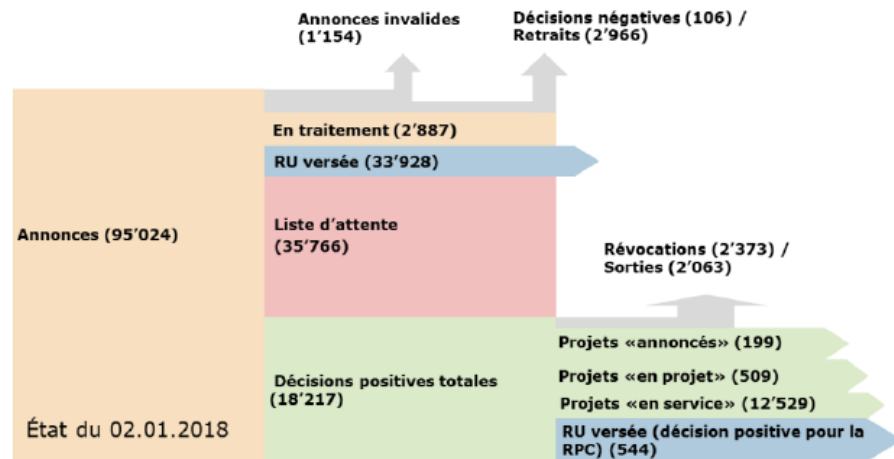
Annonces invalides (1’154)

Décisions négatives (106) / Retraits (2’966)

Annonces (95’024)

En traitement (2’887)

RU versée (33’928)

Liste d’attente (35’766)

Révocations (2’373) / Sorties (2’063)

Décisions positives totales (18’217)

Projets «annoncés» (199)

Projets «en projet» (509)

Projets «en service» (12’529)

RU versée (décision positive pour la RPC) (544)

État du 02.01.2018